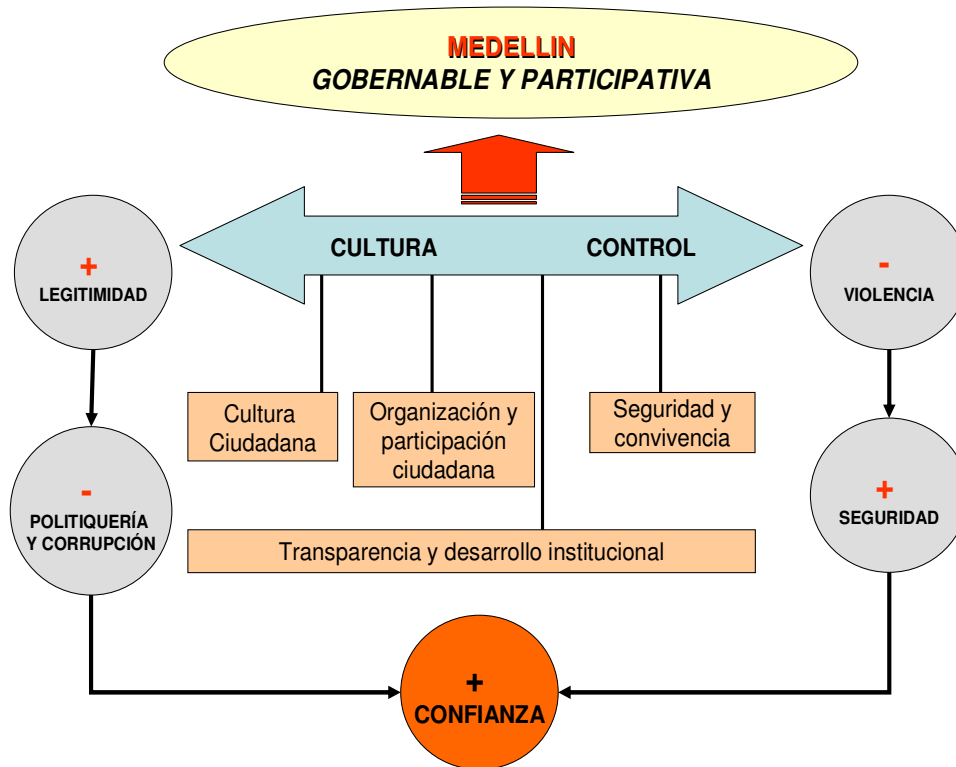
MEDELLIN
GOBERNABLE Y PARTICIPATIVA

+
LEGITIMIDAD

CULTURA

CONTROL

-
VIOLENCIA

Cultura Ciudadana

Organización y participación ciudadana

Seguridad y convivencia

-
POLITIQUERÍA Y CORRUPCIÓN

+
SEGURIDAD

Transparencia y desarrollo institucional

+
CONFIANZA